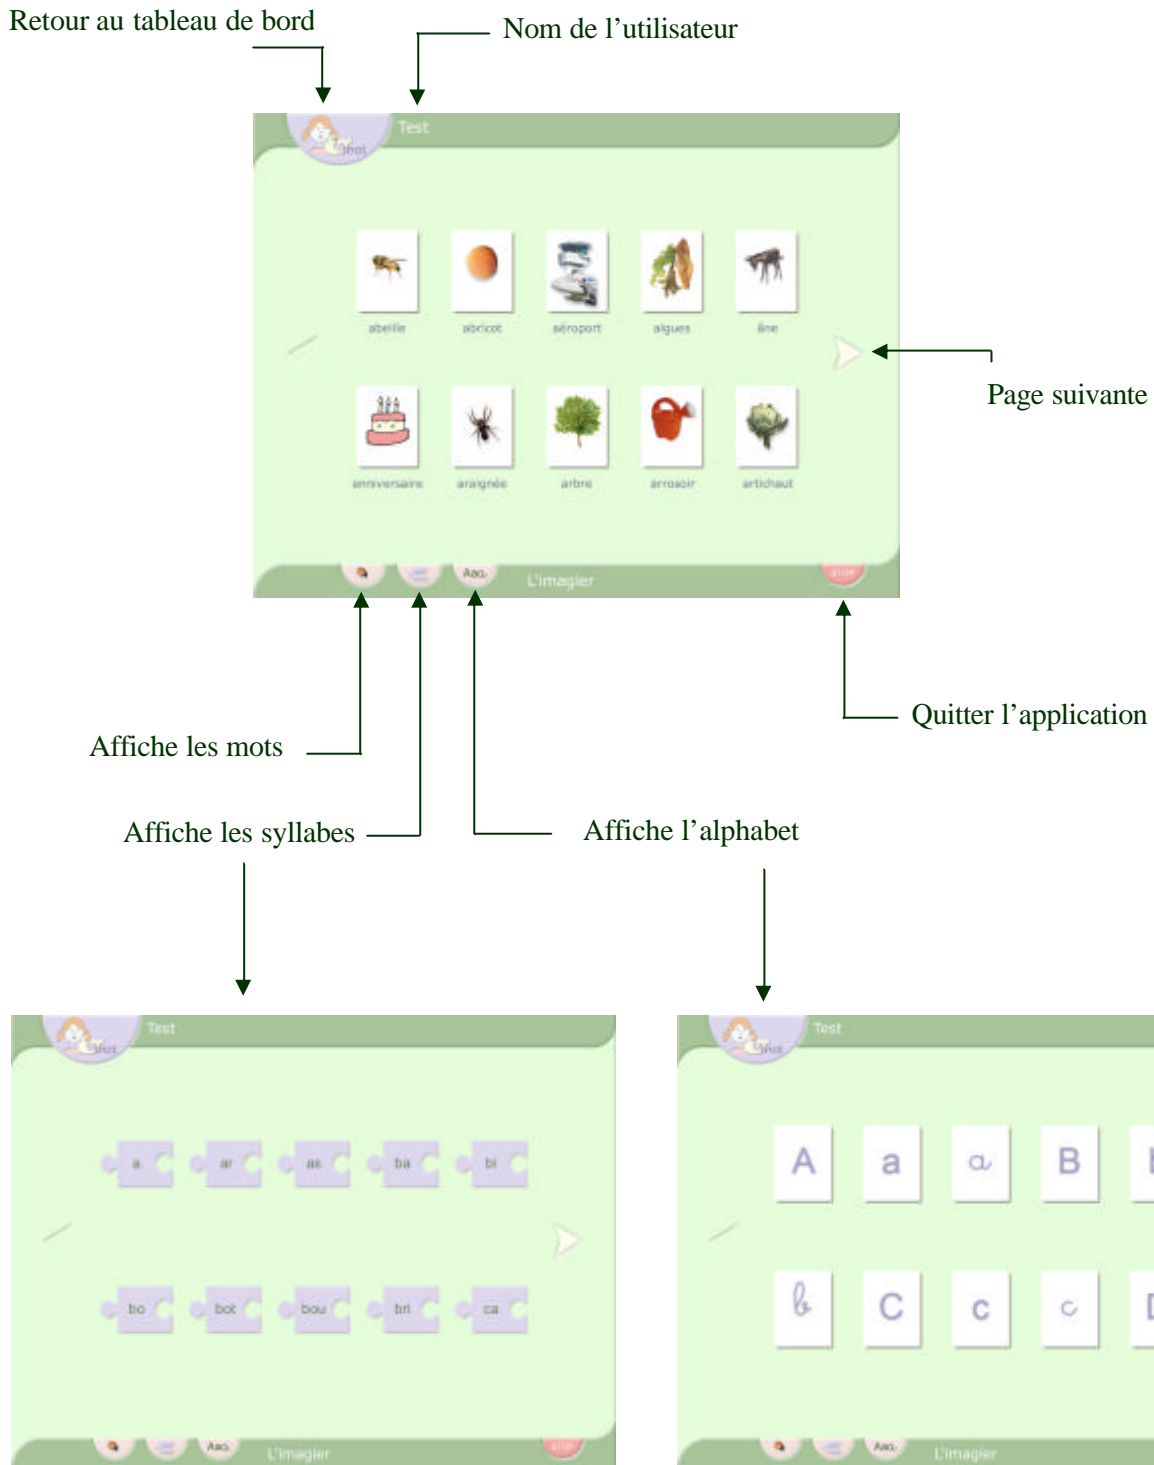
Retour au tableau de bord

Nom de l’utilisateur

Test

abeille abricot aéroport algues âne

anniversaire araignée arbre arrosoir artichaut

Page suivante

Aaα L'imagier stop

Affiche les mots

Quitter l’application

Affiche les syllabes

Affiche l’alphabet

Test

a ar as ba bi

bo bot bou bri ca

Aaα L'imagier stop

Test

A a ɑ B

𝒷 C c c

Aaα L'imagier